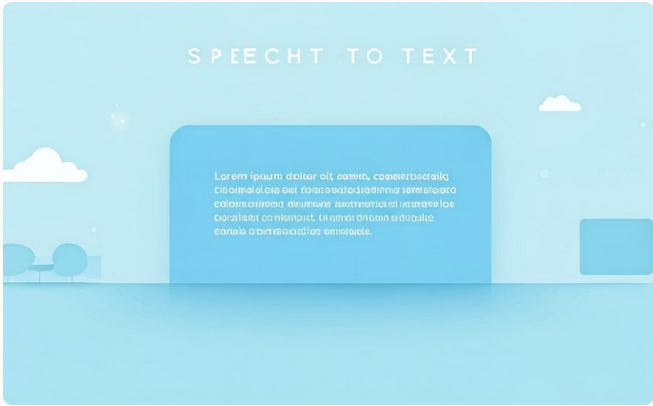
SPEECHT TO TEXT

Lorem ipaum doltar oit, cenetb, coeeerbeteig cbomalele ee oet tarareelatdaemae remaleaca cotomeeeet aniaaem tartmatiai oe remasloc ocaltaet contorolt. bi amat dnoan edeaulte conafe orarateattie omaiaale.